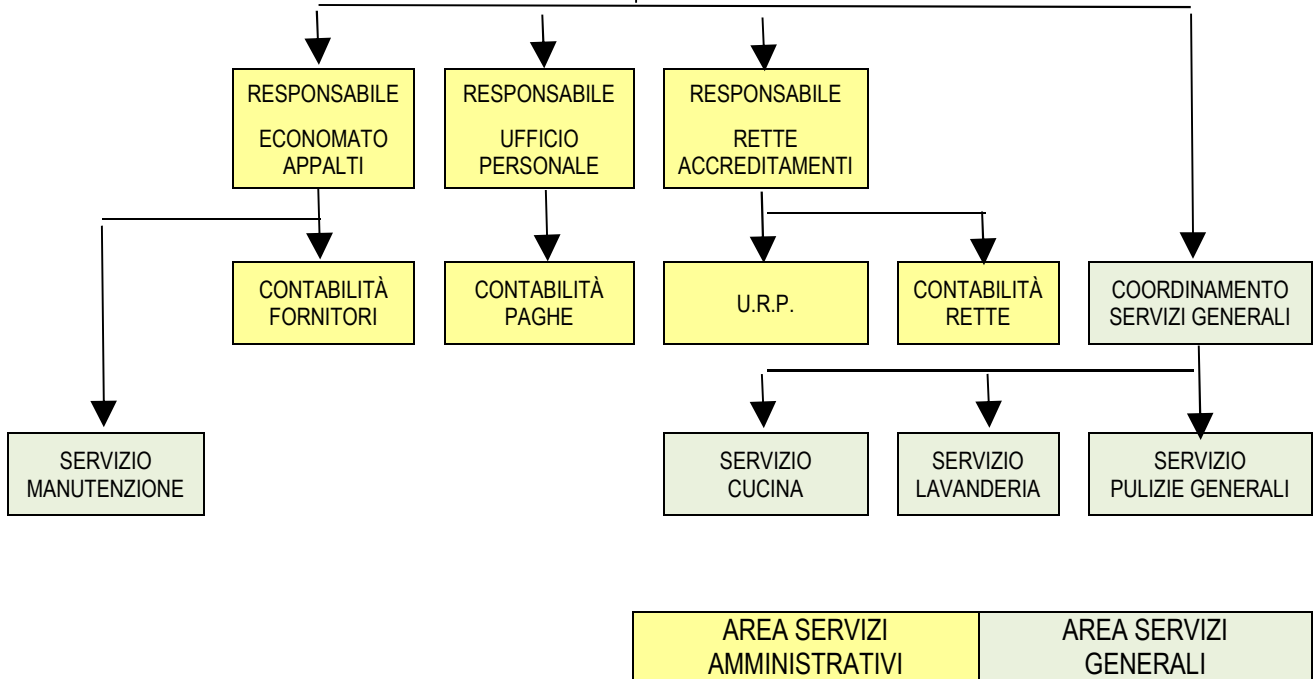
RESPONSABILE
ECONOMATO APPALTI

RESPONSABILE
UFFICIO PERSONALE

RESPONSABILE
RETTE ACCREDITAMENTI

CONTABILITÀ FORNITORI

CONTABILITÀ PAGHE

U.R.P.

CONTABILITÀ RETTE

COORDINAMENTO SERVIZI GENERALI

SERVIZIO MANUTENZIONE

SERVIZIO CUCINA

SERVIZIO LAVANDERIA

SERVIZIO PULIZIE GENERALI

| AREA SERVIZI AMMINISTRATIVI | AREA SERVIZI GENERALI |